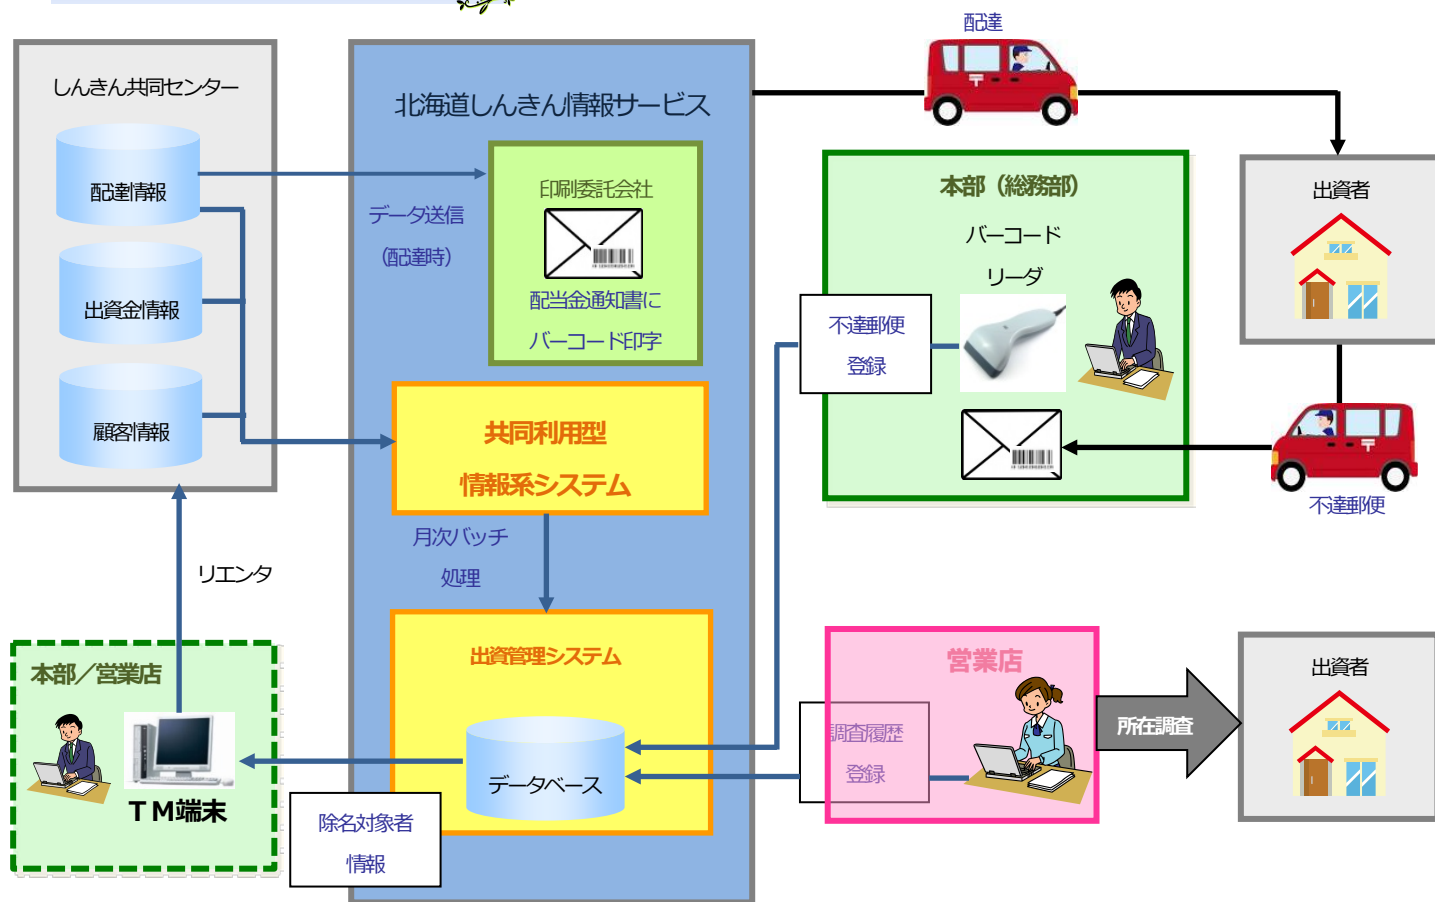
しんきん共同センター

配達情報

出資金情報

顧客情報

北海道しんきん情報サービス

データ送信
(配達時)

印刷委託会社

配当金通知書に
バーコード印字

共同利用型
情報系システム

月次バッチ
処理

出資管理システム

データベース

配達

本部（総務部）

バーコード
リーダ

不達郵便
登録

出資者

不達郵便

リエンタ

本部／営業店

ＴＭ端末

除名対象者
情報

営業店

調査履歴
登録

所在調査

出資者